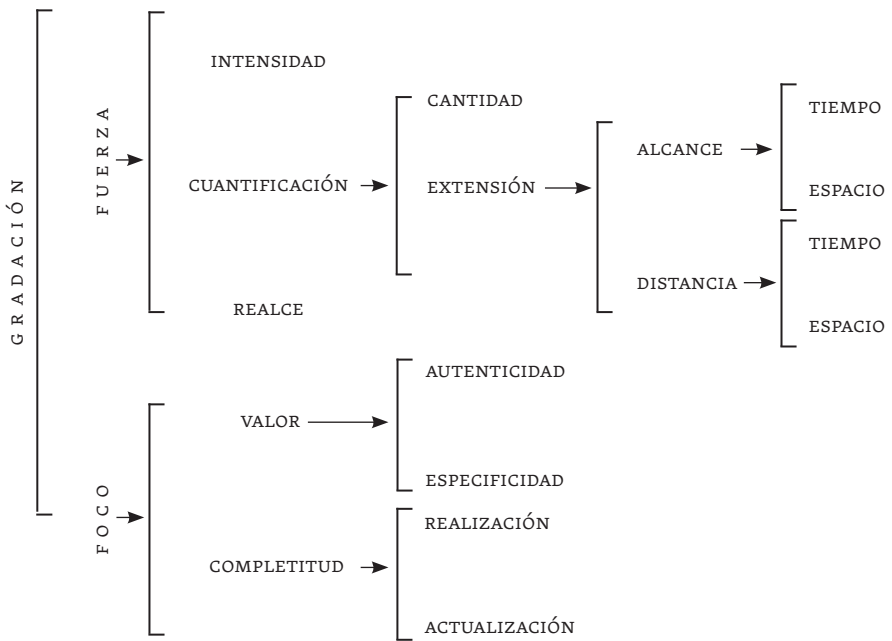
GRADACIÓN

FUERZA

INTENSIDAD

CUANTIFICACIÓN

CANTIDAD

EXTENSIÓN

ALCANCE

TIEMPO

ESPACIO

DISTANCIA

TIEMPO

ESPACIO

REALCE

FOCO

VALOR

AUTENTICIDAD

ESPECIFICIDAD

COMPLETITUD

REALIZACIÓN

ACTUALIZACIÓN